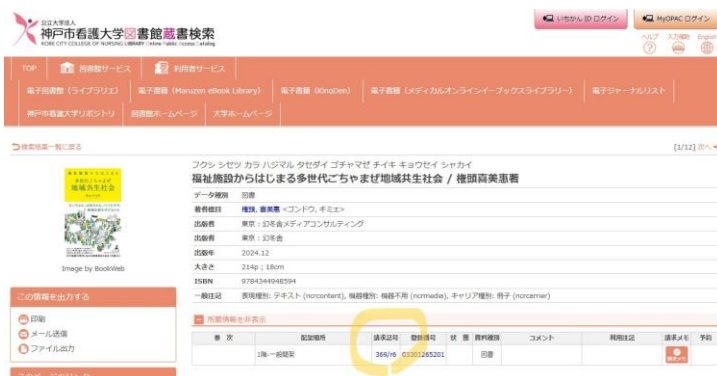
公立大学法人
神戸市看護大学図書館蔵書検索
KOBE CITY COLLEGE OF NURSING LIBRARY Online Public Access Catalog

いちかん ID ログイン
MyOPAC ログイン
ヘルプ 入力補助 English

TOP 図書館サービス 利用者サービス
電子図書館（ライブラリエ） 電子書籍（Maruzen eBook Library） 電子書籍（KinoDen） 電子書籍（メディカルオンラインイーブックスライブラリー） 電子ジャーナルリスト
神戸市看護大学リポジトリ 図書館ホームページ 大学ホームページ

検索結果一覧に戻る
[1/12] 次へ

Image by BookWeb

フクシ シセツ カラ ハジマル タセダイ ゴチャマゼ チイキ キョウセイ シャカイ
福祉施設からはじまる多世代ごちゃまぜ地域共生社会 / 権頭喜美恵著

| データ種別 | 図書 |
|---|---|
| 著者標目 | 権頭, 喜美恵 <ゴンドウ, キミエ> |
| 出版者 | 東京 : 幻冬舎メディアコンサルティング |
| 出版者 | 東京 : 幻冬舎 |
| 出版年 | 2024.12 |
| 大きさ | 214p ; 18cm |
| ISBN | 9784344948594 |
| 一般注記 | 表現種別: テキスト (ncrcontent), 機器種別: 機器不用 (ncrmedia), キャリア種別: 冊子 (ncrcarrier) |

この情報を出力する
印刷
メール送信
ファイル出力

所蔵情報を非表示

| 巻 次 | 配架場所 | 請求記号 | 登録番号 | 状 態 | 資料種別 | コメント | 利用注記 | 請求メモ | 予約 |
|---|---|---|---|---|---|---|---|---|---|
| | 1階一般開架 | 369/G6 | 03301265201 | | 図書 | | | | |